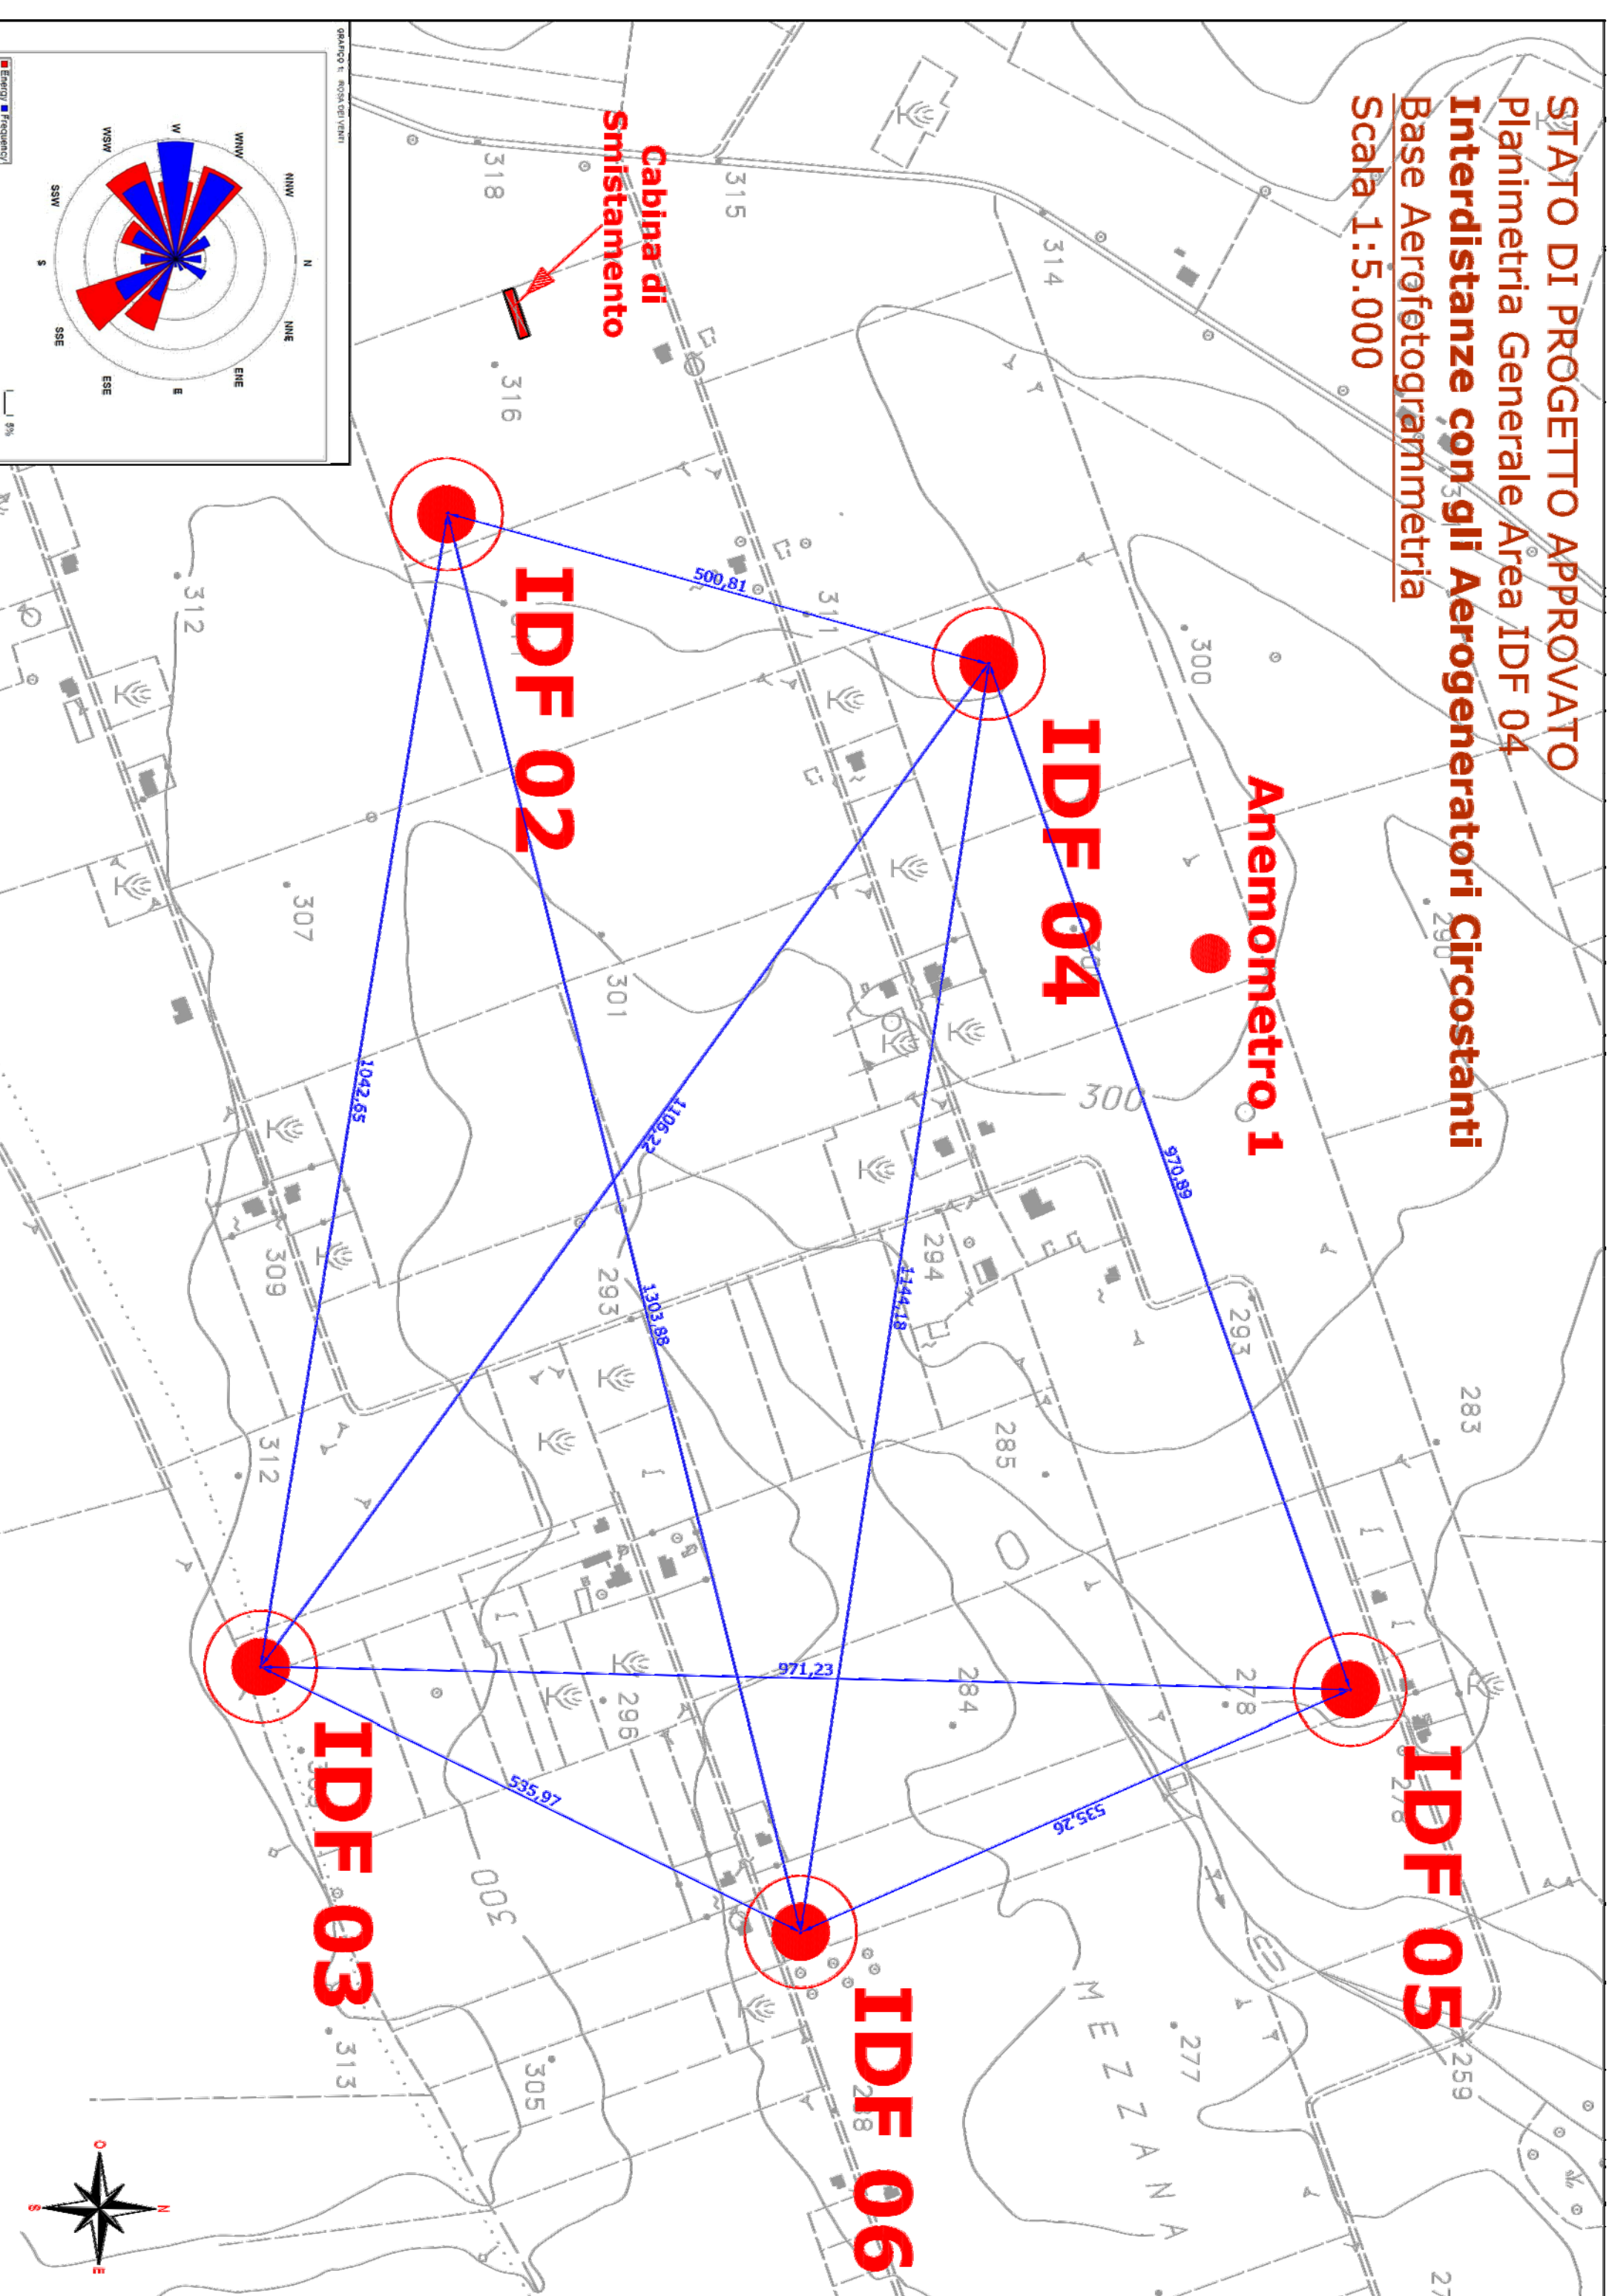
STATO DI PROGETTO APPROVATO
Planimetria Generale Area IDF 04
Interdistanze con gli Aerogeneratori Circostanti
Base Aerofotogrammetria
Scala 1:5.000

Cabina di Smistamento

Anemometro 1

IDF 02

IDF 04

IDF 03

IDF 05

IDF 06

500,81

1042,65

1106,22

970,89

1303,88

1144,18

971,23

535,97

535,26

318
315
314
316
311
300
312
307
301
290
300
309
293
294
293
283
312
285
284
278
296
278
300
313
305
277
259
28
27

MEZZANA

GRAFICO 1: ROSA DEI VENTI

Energy
Frequency

N
NNE
ENE
E
ESE
SSE
S
SSW
WSW
W
WNW
NNW

5%

O
N
S
E